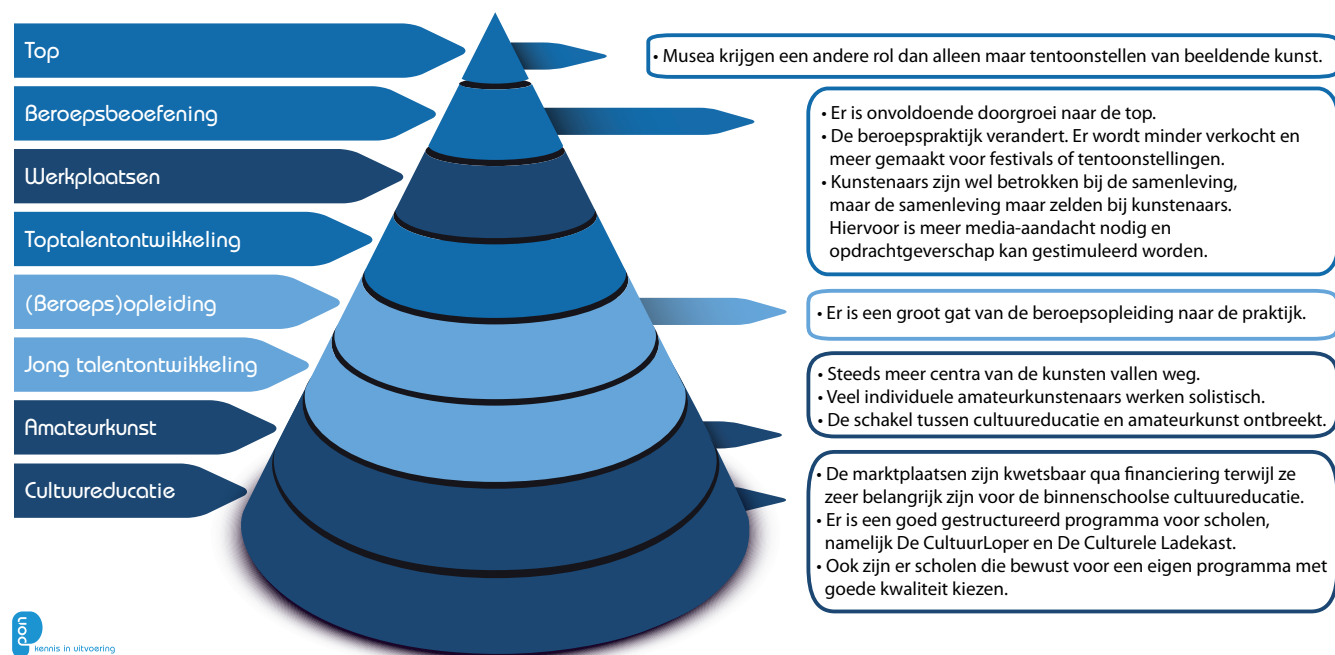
Top

Beroepsbeoefening

Werkplaatsen

Toptalentontwikkeling

(Beroeps)opleiding

Jong talentontwikkeling

Amateurkunst

Cultuureducatie

• Musea krijgen een andere rol dan alleen maar tentoonstellen van beeldende kunst.

• Er is onvoldoende doorgroei naar de top.
• De beroepspraktijk verandert. Er wordt minder verkocht en meer gemaakt voor festivals of tentoonstellingen.
• Kunstenaars zijn wel betrokken bij de samenleving, maar de samenleving maar zelden bij kunstenaars. Hiervoor is meer media-aandacht nodig en opdrachtgeverschap kan gestimuleerd worden.

• Er is een groot gat van de beroepsopleiding naar de praktijk.

• Steeds meer centra van de kunsten vallen weg.
• Veel individuele amateurkunstenaars werken solistisch.
• De schakel tussen cultuureducatie en amateurkunst ontbreekt.

• De marktplaatsen zijn kwetsbaar qua financiering terwijl ze zeer belangrijk zijn voor de binnenschoolse cultuureducatie.
• Er is een goed gestructureerd programma voor scholen, namelijk De CultuurLoper en De Culturele Ladekast.
• Ook zijn er scholen die bewust voor een eigen programma met goede kwaliteit kiezen.

pon
kennis in uitvoering